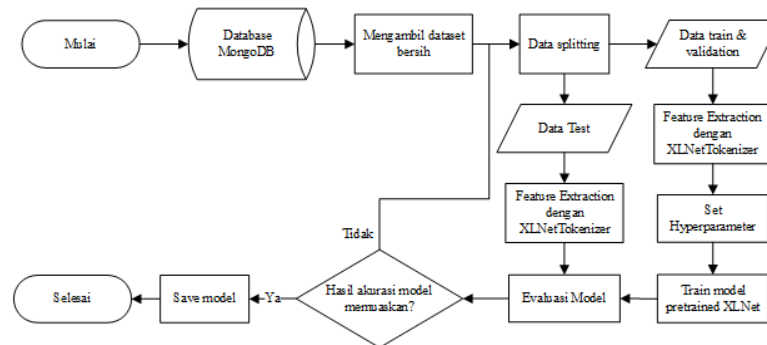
Mulai

Database MongoDB

Mengambil dataset bersih

Data splitting

Data train & validation

Data Test

Feature Extraction dengan XLNetTokenizer

Feature Extraction dengan XLNetTokenizer

Set Hyperparameter

Train model pretrained XLNet

Evaluasi Model

Hasil akurasi model memuaskan?

Tidak

Ya

Save model

Selesai